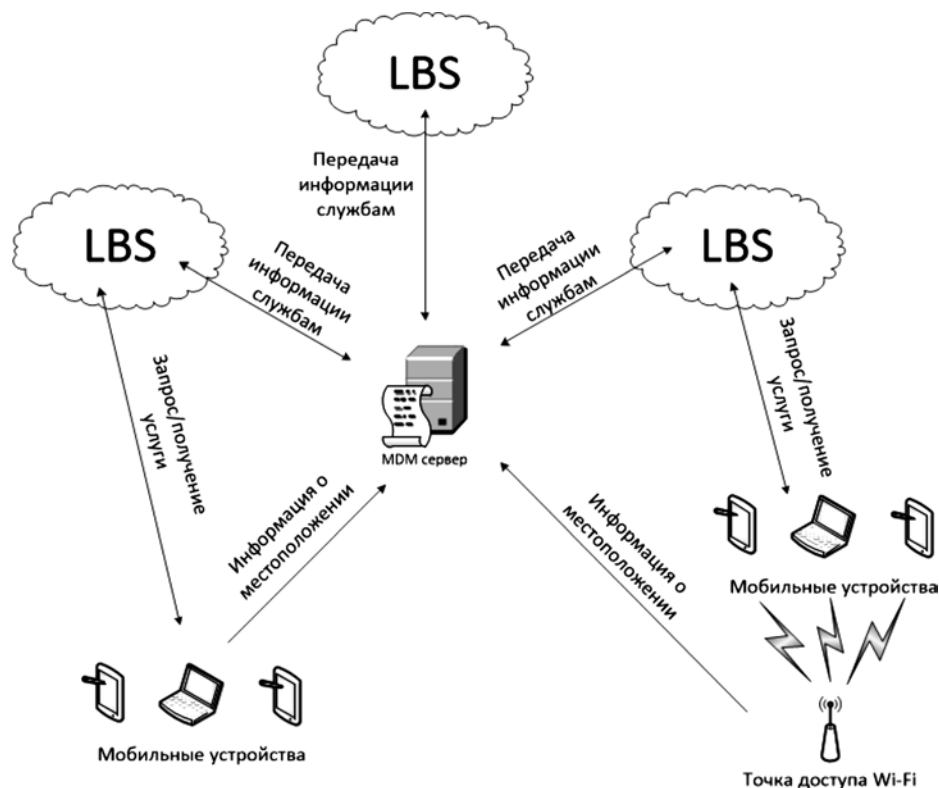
LBS

Передача информации службам

LBS

Передача информации службам

Передача информации службам

LBS

Запрос/получение услуги

Запрос/получение услуги

MDM сервер

Информация о местоположении

Информация о местоположении

Мобильные устройства

Мобильные устройства

Точка доступа Wi-Fi